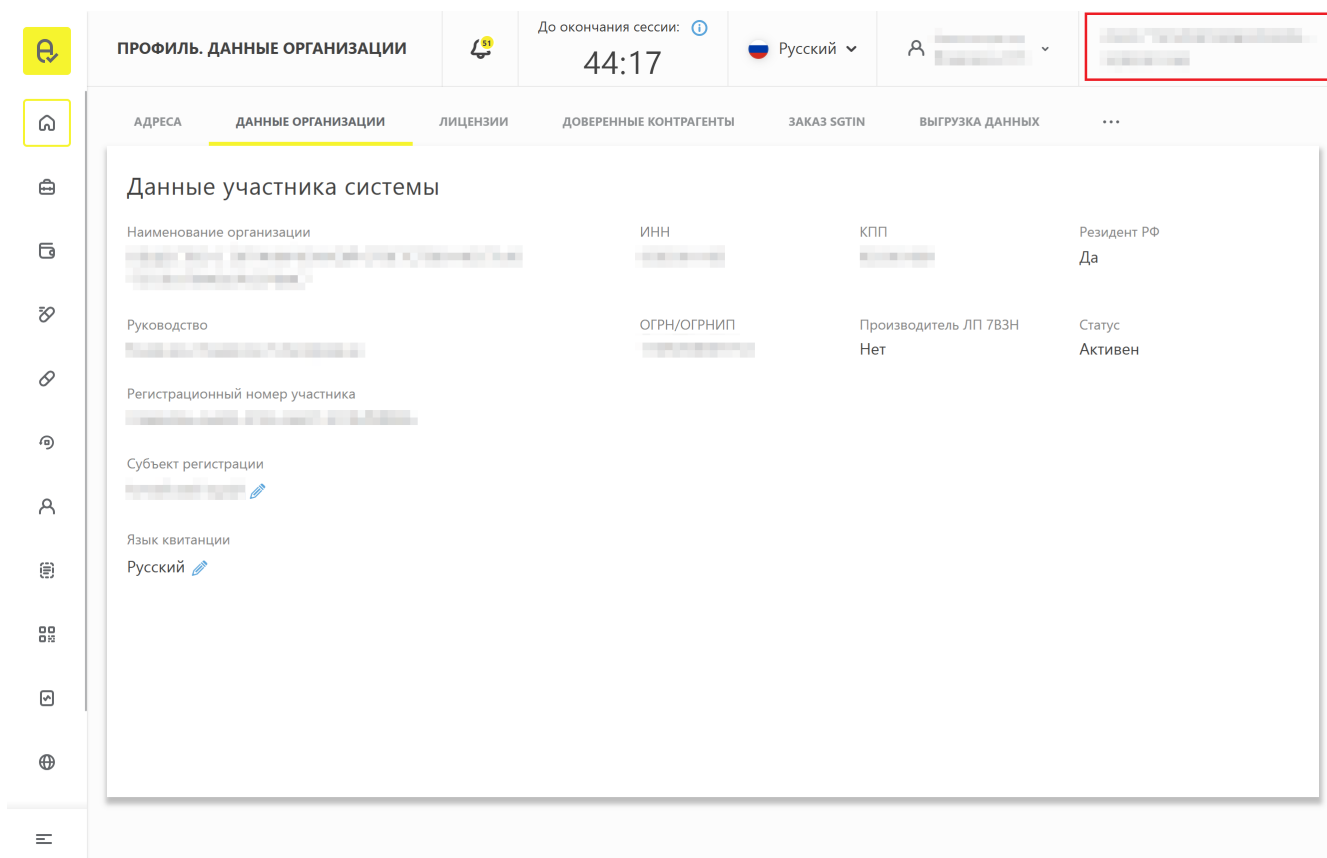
ПРОФИЛЬ. ДАННЫЕ ОРГАНИЗАЦИИ

51

До окончания сессии:
44:17

Русский

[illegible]

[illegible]

АДРЕСА
ДАННЫЕ ОРГАНИЗАЦИИ
ЛИЦЕНЗИИ
ДОВЕРЕННЫЕ КОНТРАГЕНТЫ
ЗАКАЗ SGTIN
ВЫГРУЗКА ДАННЫХ
...

Данные участника системы

Наименование организации
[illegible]

ИНН
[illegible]

КПП
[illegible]

Резидент РФ
Да

Руководство
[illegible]

ОГРН/ОГРНИП
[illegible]

Производитель ЛП 7ВЗН
Нет

Статус
Активен

Регистрационный номер участника
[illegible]

Субъект регистрации
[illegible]

Язык квитанции
Русский